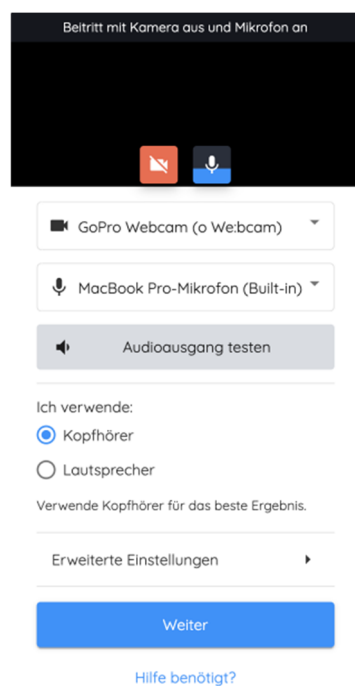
Beitritt mit Kamera aus und Mikrofon an

GoPro Webcam (o We:bcam)

MacBook Pro-Mikrofon (Built-in)

Audioausgang testen

Ich verwende:

Kopfhörer

Lautsprecher

Verwende Kopfhörer für das beste Ergebnis.

Erweiterte Einstellungen

Weiter

Hilfe benötigt?